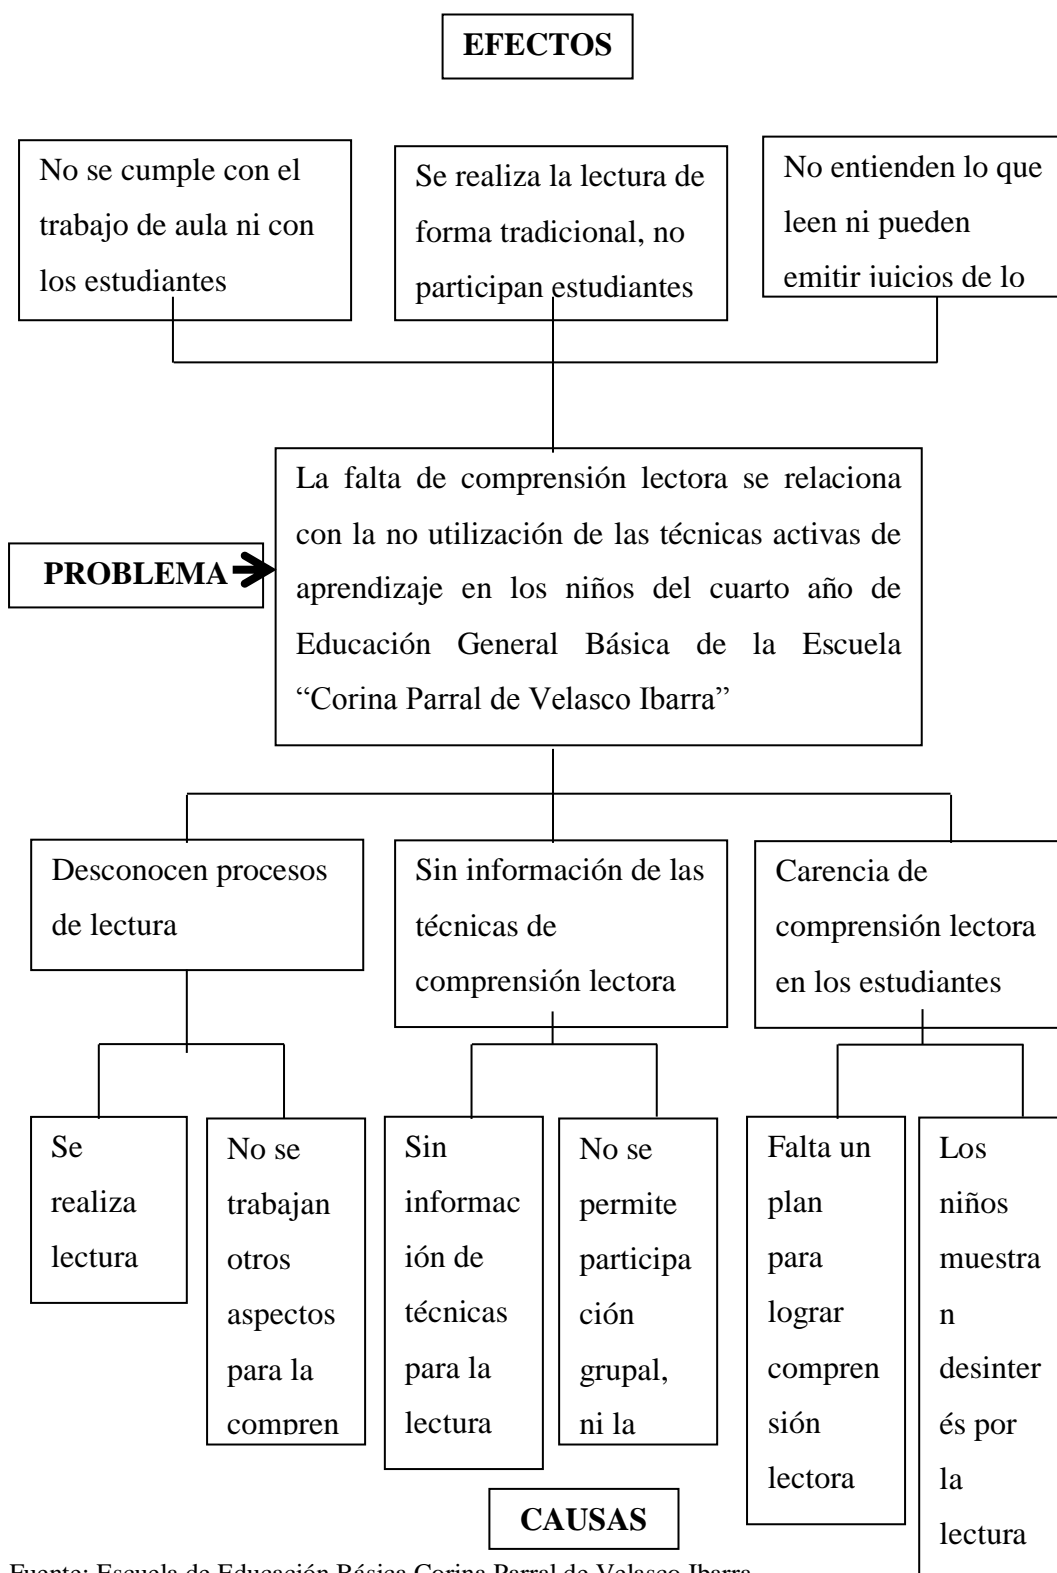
EFECTOS

No se cumple con el trabajo de aula ni con los estudiantes

Se realiza la lectura de forma tradicional, no participan estudiantes

No entienden lo que leen ni pueden emitir juicios de lo

PROBLEMA

La falta de comprensión lectora se relaciona con la no utilización de las técnicas activas de aprendizaje en los niños del cuarto año de Educación General Básica de la Escuela "Corina Parral de Velasco Ibarra"

Desconocen procesos de lectura

Sin información de las técnicas de comprensión lectora

Carencia de comprensión lectora en los estudiantes

Se realiza lectura

No se trabajan otros aspectos para la compren

Sin información de técnicas para la lectura

No se permite participación grupal, ni la

Falta un plan para lograr comprensión lectora

Los niños muestran desinterés por la lectura

CAUSAS

Fuente: Escuela de Educación Básica Corina Parral de Velasco Ibarra